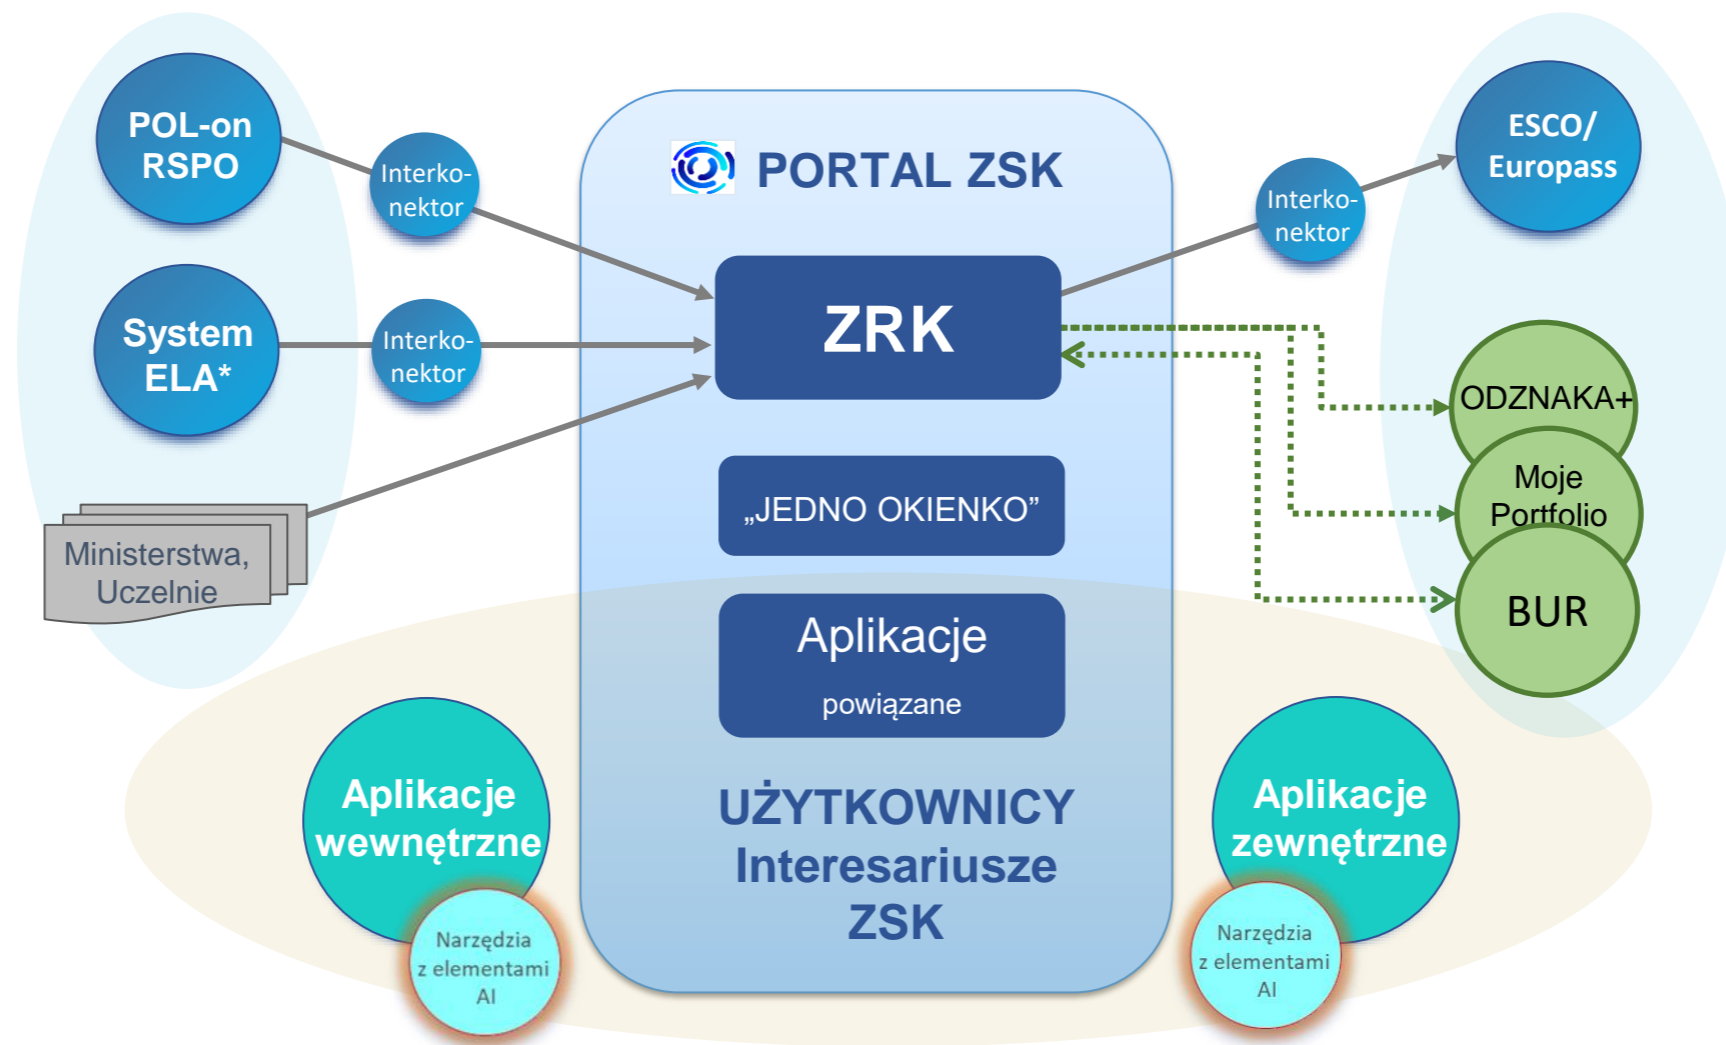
POL-on RSPO

Interkonektor

System ELA*

Interkonektor

Ministerstwa, Uczelnie

PORTAL ZSK

ZRK

„JEDNO OKIENKO”

Aplikacje

powiązane

UŻYTKOWNICY Interesariusze ZSK

Interkonektor

ESCO/ Europass

ODZNAKA+

Moje Portfolio

BUR

Aplikacje wewnętrzne

Narzędzia z elementami AI

Aplikacje zewnętrzne

Narzędzia z elementami AI